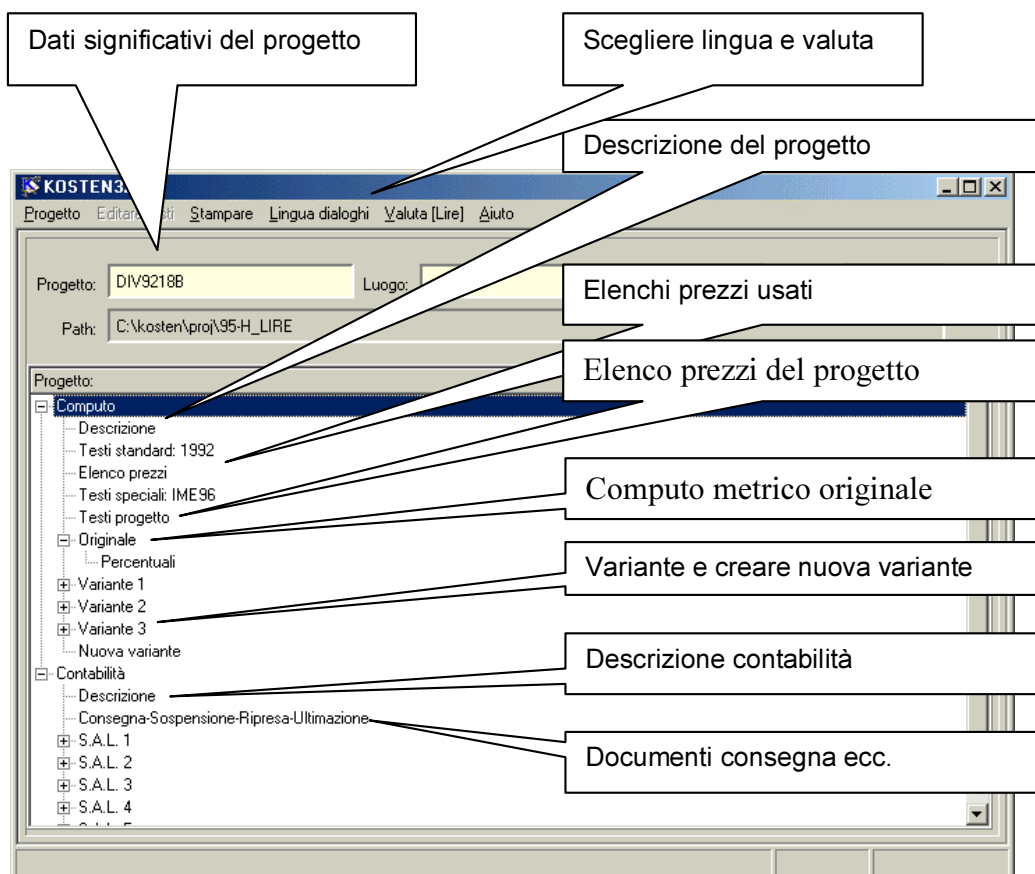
Dati significativi del progetto

Scegliere lingua e valuta

Descrizione del progetto

KOSTEN3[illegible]

Progetto Editar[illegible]sti Stampare Lingua dialoghi Valuta [Lire] Aiuto

Progetto: DIV9218B

Luogo:

Path: C:\kosten\proj\95-H_LIRE

Elenchi prezzi usati

Elenco prezzi del progetto

Progetto:

Computo
Descrizione
Testi standard: 1992
Elenco prezzi
Testi speciali: IME96
Testi progetto
Originale
Percentuali
Variante 1
Variante 2
Variante 3
Nuova variante
Contabilità
Descrizione
Consegna-Sospensione-Ripresa-Ultimazione
S.A.L. 1
S.A.L. 2
S.A.L. 3
S.A.L. 4

Computo metrico originale

Variante e creare nuova variante

Descrizione contabilità

Documenti consegna ecc.